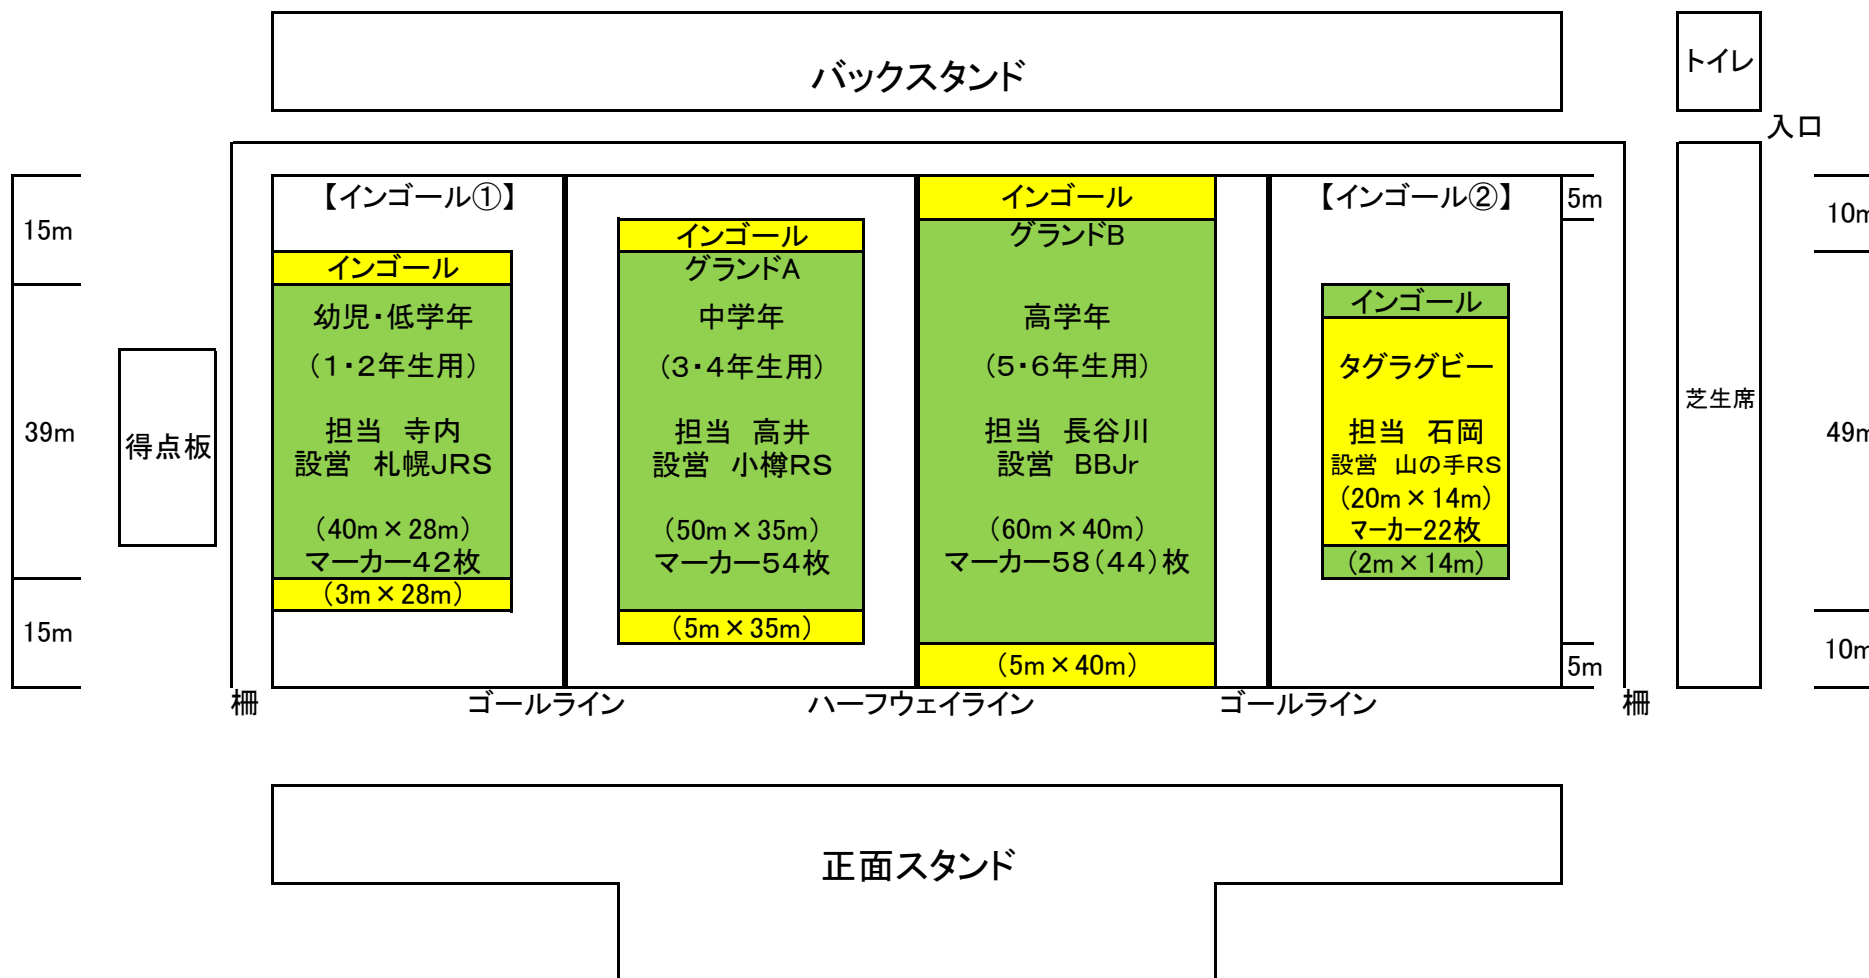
バックスタンド

トイレ

入口

15m

39m

15m

得点板

【インゴール①】

インゴール
幼児・低学年
（1・2年生用）

担当　寺内
設営　札幌JRS

（40m × 28m）
マーカー42枚
（3m × 28m）

インゴール
グランドA
中学年
（3・4年生用）

担当　高井
設営　小樽RS

（50m × 35m）
マーカー54枚
（5m × 35m）

インゴール
グランドB

高学年
（5・6年生用）

担当　長谷川
設営　BBJr

（60m × 40m）
マーカー58（44）枚
（5m × 40m）

【インゴール②】

インゴール
タグラグビー

担当　石岡
設営　山の手RS
（20m × 14m）
マーカー22枚
（2m × 14m）

5m

5m

芝生席

10m

49m

10m

柵

ゴールライン

ハーフウェイライン

ゴールライン

柵

正面スタンド